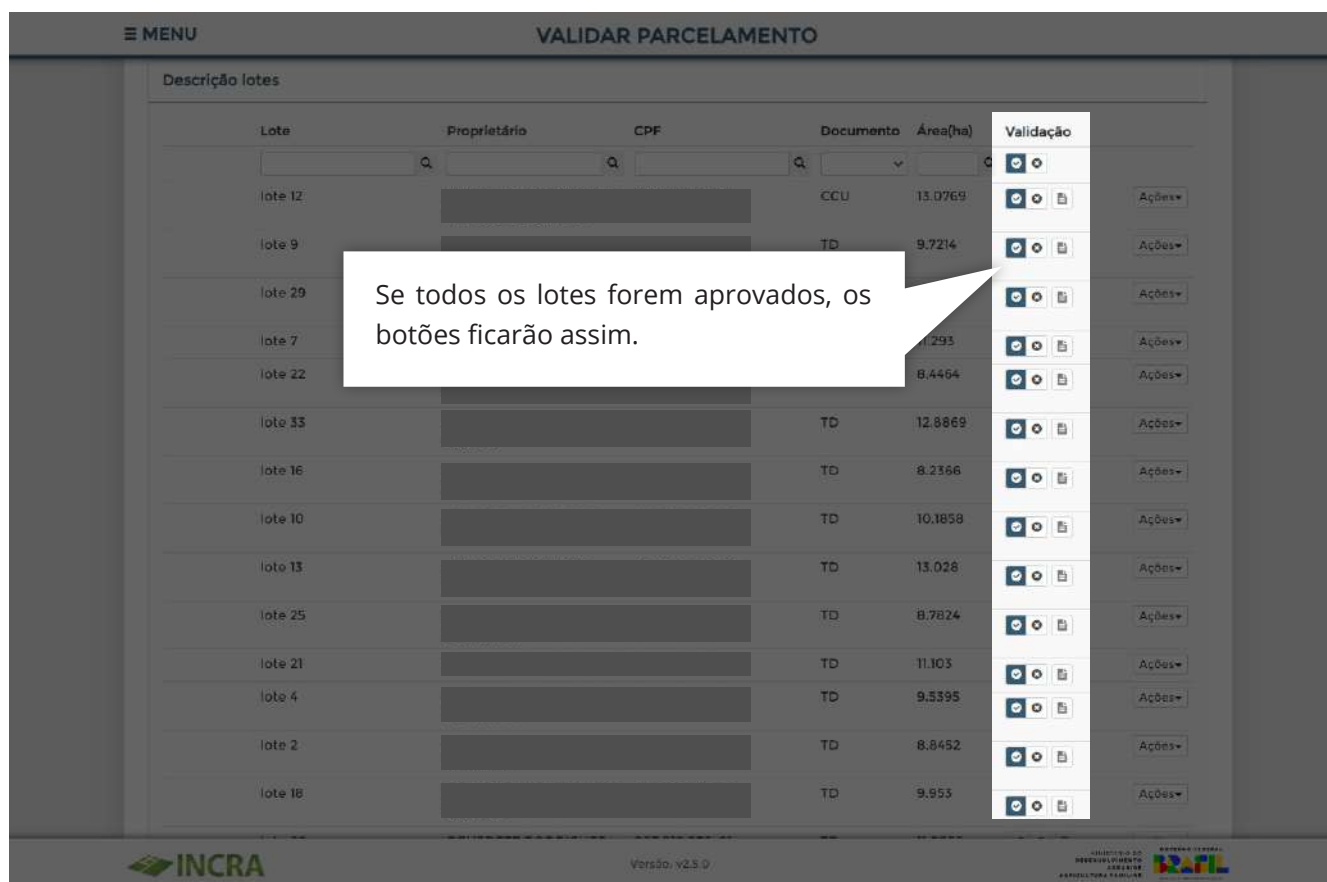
≡ MENU

VALIDAR PARCELAMENTO

Descrição lotes

| Lote | Proprietário | CPF | Documento | Área(ha) | Validação | |
|---|---|---|---|---|---|---|
| lote 12 | | | CCU | 13.0769 | | Ações▾ |
| lote 9 | | | TD | 9.7214 | | Ações▾ |
| lote 29 | | | | | | Ações▾ |
| lote 7 | | | | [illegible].293 | | Ações▾ |
| lote 22 | | | | 8.4464 | | Ações▾ |
| lote 33 | | | TD | 12.8869 | | Ações▾ |
| lote 16 | | | TD | 8.2366 | | Ações▾ |
| lote 10 | | | TD | 10.1858 | | Ações▾ |
| lote 13 | | | TD | 13.028 | | Ações▾ |
| lote 25 | | | TD | 8.7824 | | Ações▾ |
| lote 21 | | | TD | 11.103 | | Ações▾ |
| lote 4 | | | TD | 9.5395 | | Ações▾ |
| lote 2 | | | TD | 8.8452 | | Ações▾ |
| lote 18 | | | TD | 9.953 | | Ações▾ |

Se todos os lotes forem aprovados, os botões ficarão assim.

INCRA

Versão: v2.5.0

MINISTÉRIO DO DESENVOLVIMENTO AGRÁRIO E AGRICULTURA FAMILIAR

GOVERNO FEDERAL BRASIL